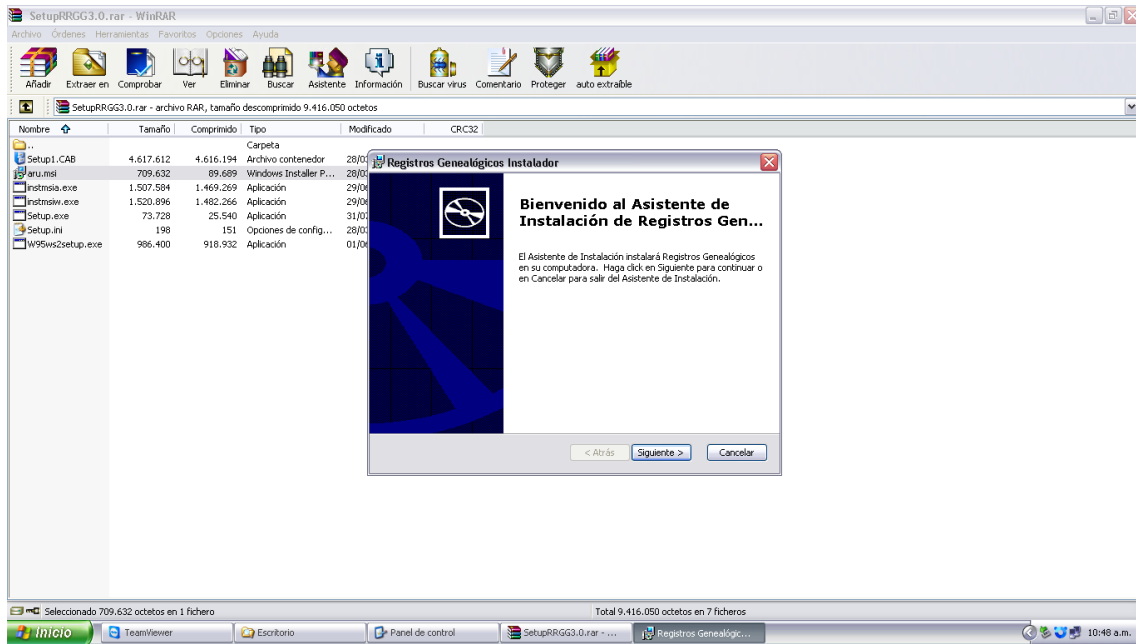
SetupRRGG3.0.rar - WinRAR

Archivo Órdenes Herramientas Favoritos Opciones Ayuda

Añadir Extraer en Comprobar Ver Eliminar Buscar Asistente Información Buscar virus Comentario Proteger auto extraíble

SetupRRGG3.0.rar - archivo RAR, tamaño descomprimido 9.416.050 octetos

| Nombre | Tamaño | Comprimido | Tipo | Modificado | CRC32 |
|---|---|---|---|---|---|
| .. | | | Carpeta | | |
| Setup1.CAB | 4.617.612 | 4.616.194 | Archivo contenedor | 28/0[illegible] | |
| aru.msi | 709.632 | 89.689 | Windows Installer P... | 28/0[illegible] | |
| instmsia.exe | 1.507.584 | 1.469.269 | Aplicación | 29/0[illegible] | |
| instmsiw.exe | 1.520.896 | 1.482.266 | Aplicación | 29/0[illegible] | |
| Setup.exe | 73.728 | 25.540 | Aplicación | 31/0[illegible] | |
| Setup.ini | 198 | 151 | Opciones de config... | 28/0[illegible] | |
| W95ws2setup.exe | 986.400 | 918.932 | Aplicación | 01/0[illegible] | |

Registros Genealógicos Instalador

Bienvenido al Asistente de Instalación de Registros Gen...

El Asistente de Instalación instalará Registros Genealógicos en su computadora. Haga click en Siguiente para continuar o en Cancelar para salir del Asistente de Instalación.

< Atrás Siguiente > Cancelar

Seleccionado 709.632 octetos en 1 fichero

Total 9.416.050 octetos en 7 ficheros

Inicio TeamViewer Escritorio Panel de control SetupRRGG3.0.rar - ... Registros Genealógic... 10:48 a.m.